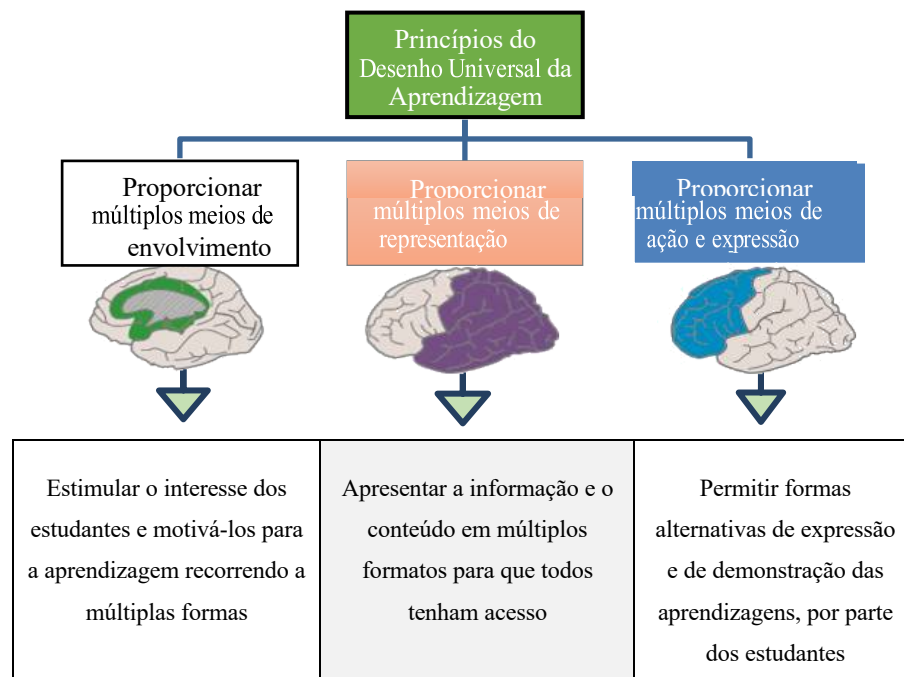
Princípios do Desenho Universal da Aprendizagem

Proporcionar múltiplos meios de envolvimento

Proporcionar múltiplos meios de representação

Proporcionar múltiplos meios de ação e expressão

| Estimular o interesse dos estudantes e motivá-los para a aprendizagem recorrendo a múltiplas formas | Apresentar a informação e o conteúdo em múltiplos formatos para que todos tenham acesso | Permitir formas alternativas de expressão e de demonstração das aprendizagens, por parte dos estudantes |
|---|---|---|